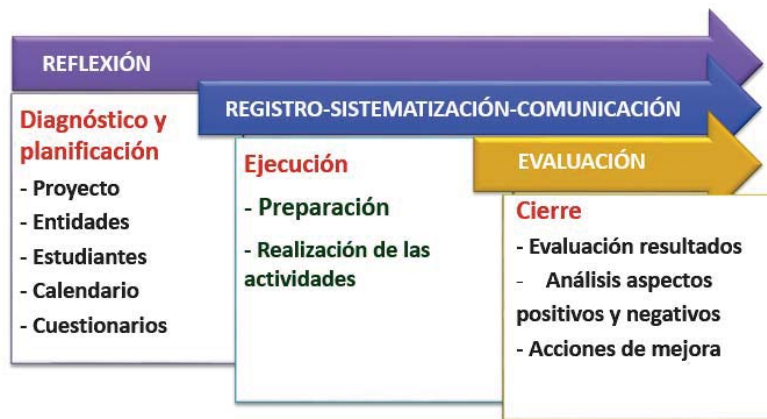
REFLEXIÓN

REGISTRO-SISTEMATIZACIÓN-COMUNICACIÓN

EVALUACIÓN

Diagnóstico y planificación
- Proyecto
- Entidades
- Estudiantes
- Calendario
- Cuestionarios

Ejecución
- Preparación
- Realización de las actividades

Cierre
- Evaluación resultados
- Análisis aspectos positivos y negativos
- Acciones de mejora